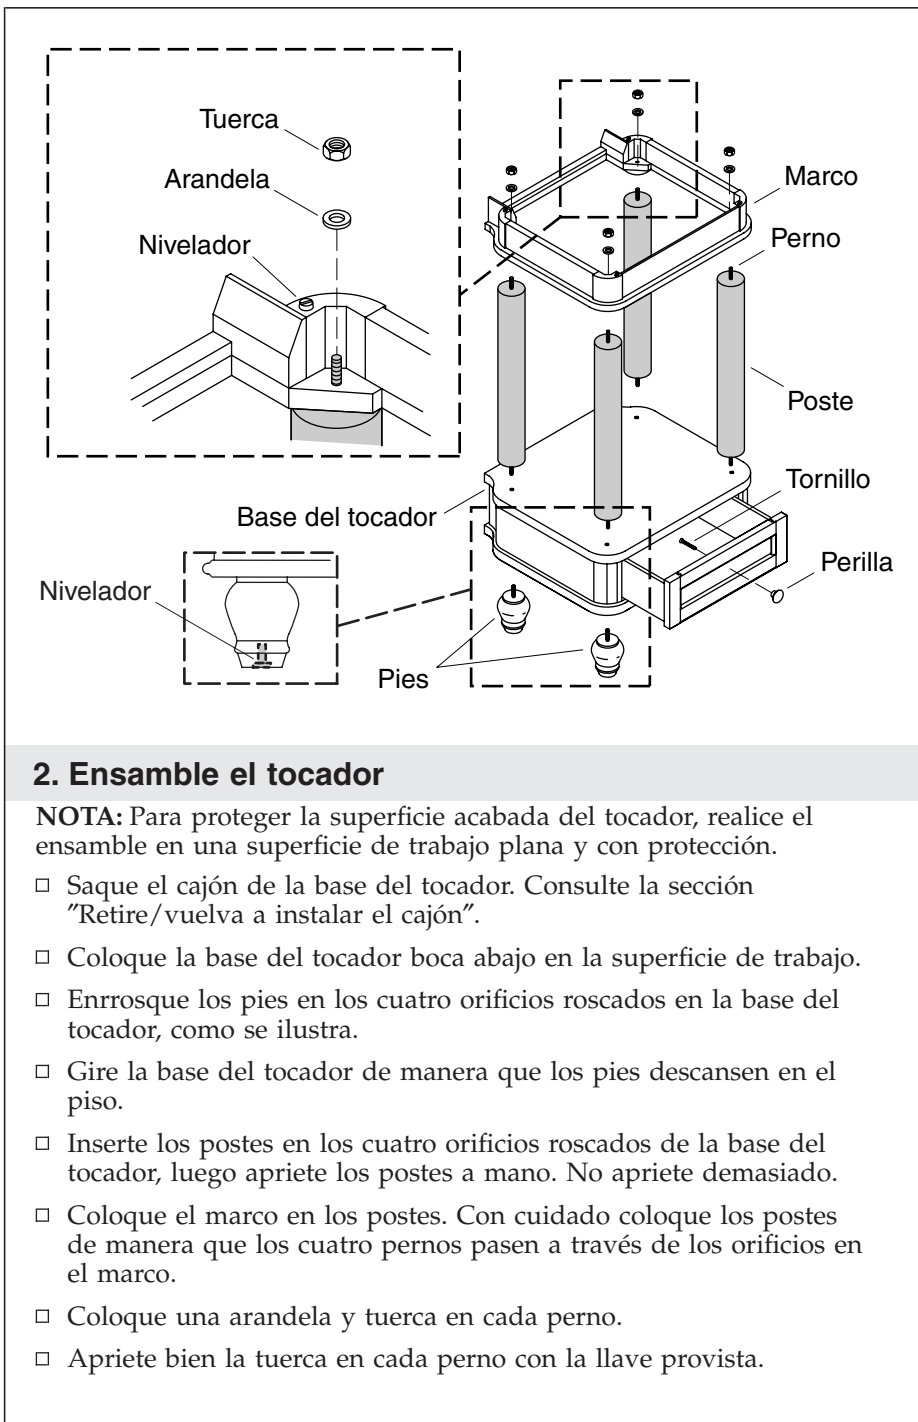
Tuerca
Arandela
Nivelador
Marco
Perno
Poste
Tornillo
Base del tocador
Perilla
Nivelador
Pies

2. Ensamble el tocador

NOTA: Para proteger la superficie acabada del tocador, realice el ensamble en una superficie de trabajo plana y con protección.

□ Saque el cajón de la base del tocador. Consulte la sección "Retire/vuelva a instalar el cajón".

□ Coloque la base del tocador boca abajo en la superficie de trabajo.

□ Enrrosque los pies en los cuatro orificios roscados en la base del tocador, como se ilustra.

□ Gire la base del tocador de manera que los pies descansen en el piso.

□ Inserte los postes en los cuatro orificios roscados de la base del tocador, luego apriete los postes a mano. No apriete demasiado.

□ Coloque el marco en los postes. Con cuidado coloque los postes de manera que los cuatro pernos pasen a través de los orificios en el marco.

□ Coloque una arandela y tuerca en cada perno.

□ Apriete bien la tuerca en cada perno con la llave provista.